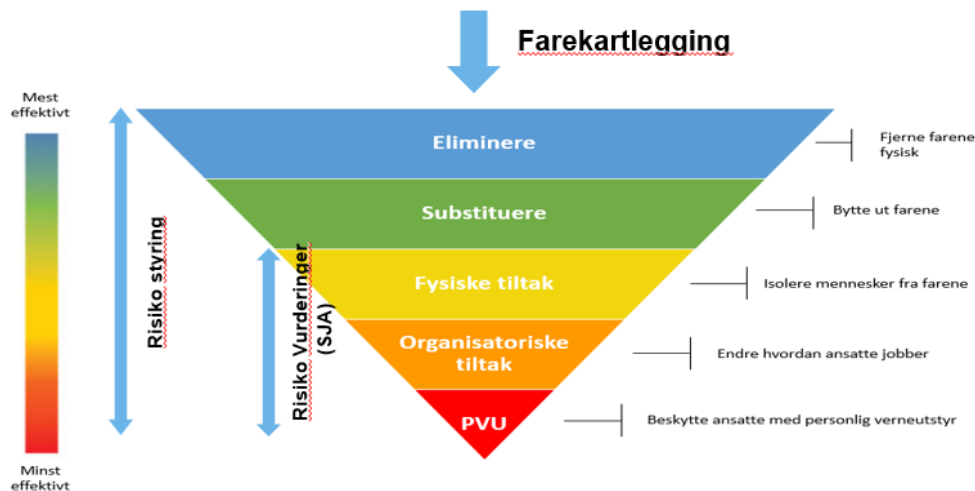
Farekartlegging

Mest effektivt

Minst effektivt

Risiko styring

Risiko Vurderinger (SJA)

Eliminere

Substituere

Fysiske tiltak

Organisatoriske tiltak

PVU

Fjerne farene fysisk

Bytte ut farene

Isolere mennesker fra farene

Endre hvordan ansatte jobber

Beskytte ansatte med personlig verneutstyr